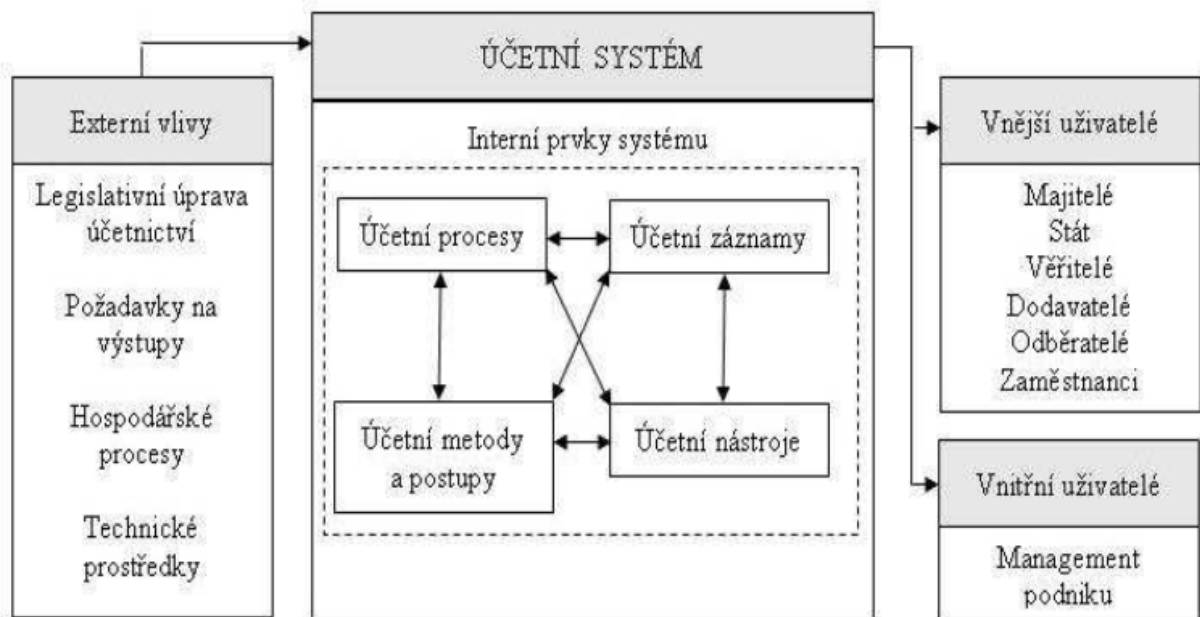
ÚČETNÍ SYSTÉM

Externí vlivy

Legislativní úprava účetnictví

Požadavky na výstupy

Hospodářské procesy

Technické prostředky

Interní prvky systému

Účetní procesy

Účetní záznamy

Účetní metody a postupy

Účetní nástroje

Vnější uživatelé

Majitelé
Stát
Věřitelé
Dodavatelé
Odběratelé
Zaměstnanci

Vnitřní uživatelé

Management podniku